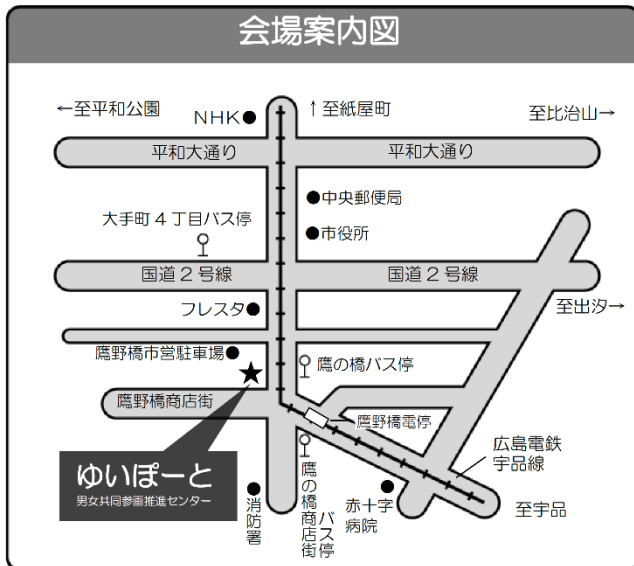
会場案内図

←至平和公園
NHK
↑至紙屋町
至比治山→
平和大通り
平和大通り
中央郵便局
大手町４丁目バス停
市役所
国道２号線
国道２号線
至出汐→
フレスタ
鷹野橋市営駐車場
鷹の橋バス停
鷹野橋商店街
鷹野橋電停
広島電鉄
宇品線
ゆいぽーと
男女共同参画推進センター
消防署
鷹の橋商店街バス停
赤十字病院
至宇品